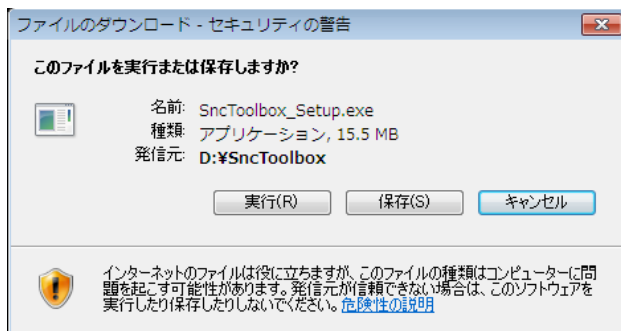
ファイルのダウンロード - セキュリティの警告

このファイルを実行または保存しますか?

名前: SncToolbox_Setup.exe
種類: アプリケーション, 15.5 MB
発信元: D:¥SncToolbox

実行(R)
保存(S)
キャンセル

インターネットのファイルは役に立ちますが、このファイルの種類はコンピューターに問題を起こす可能性があります。発信元が信頼できない場合は、このソフトウェアを実行したり保存したりしないでください。危険性の説明